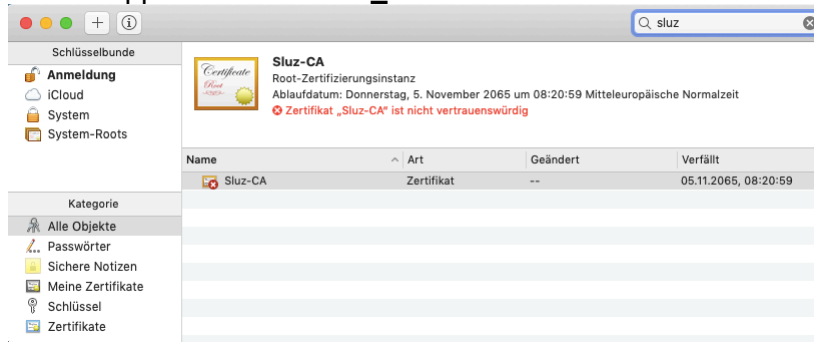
sluz

Schlüsselbunde
Anmeldung
iCloud
System
System-Roots

Kategorie
Alle Objekte
Passwörter
Sichere Notizen
Meine Zertifikate
Schlüssel
Zertifikate

Certificate
Root

Sluz-CA
Root-Zertifizierungsinstanz
Ablaufdatum: Donnerstag, 5. November 2065 um 08:20:59 Mitteleuropäische Normalzeit
Zertifikat „Sluz-CA" ist nicht vertrauenswürdig

| Name | Art | Geändert | Verfällt |
|---|---|---|---|
| Sluz-CA | Zertifikat | -- | 05.11.2065, 08:20:59 |